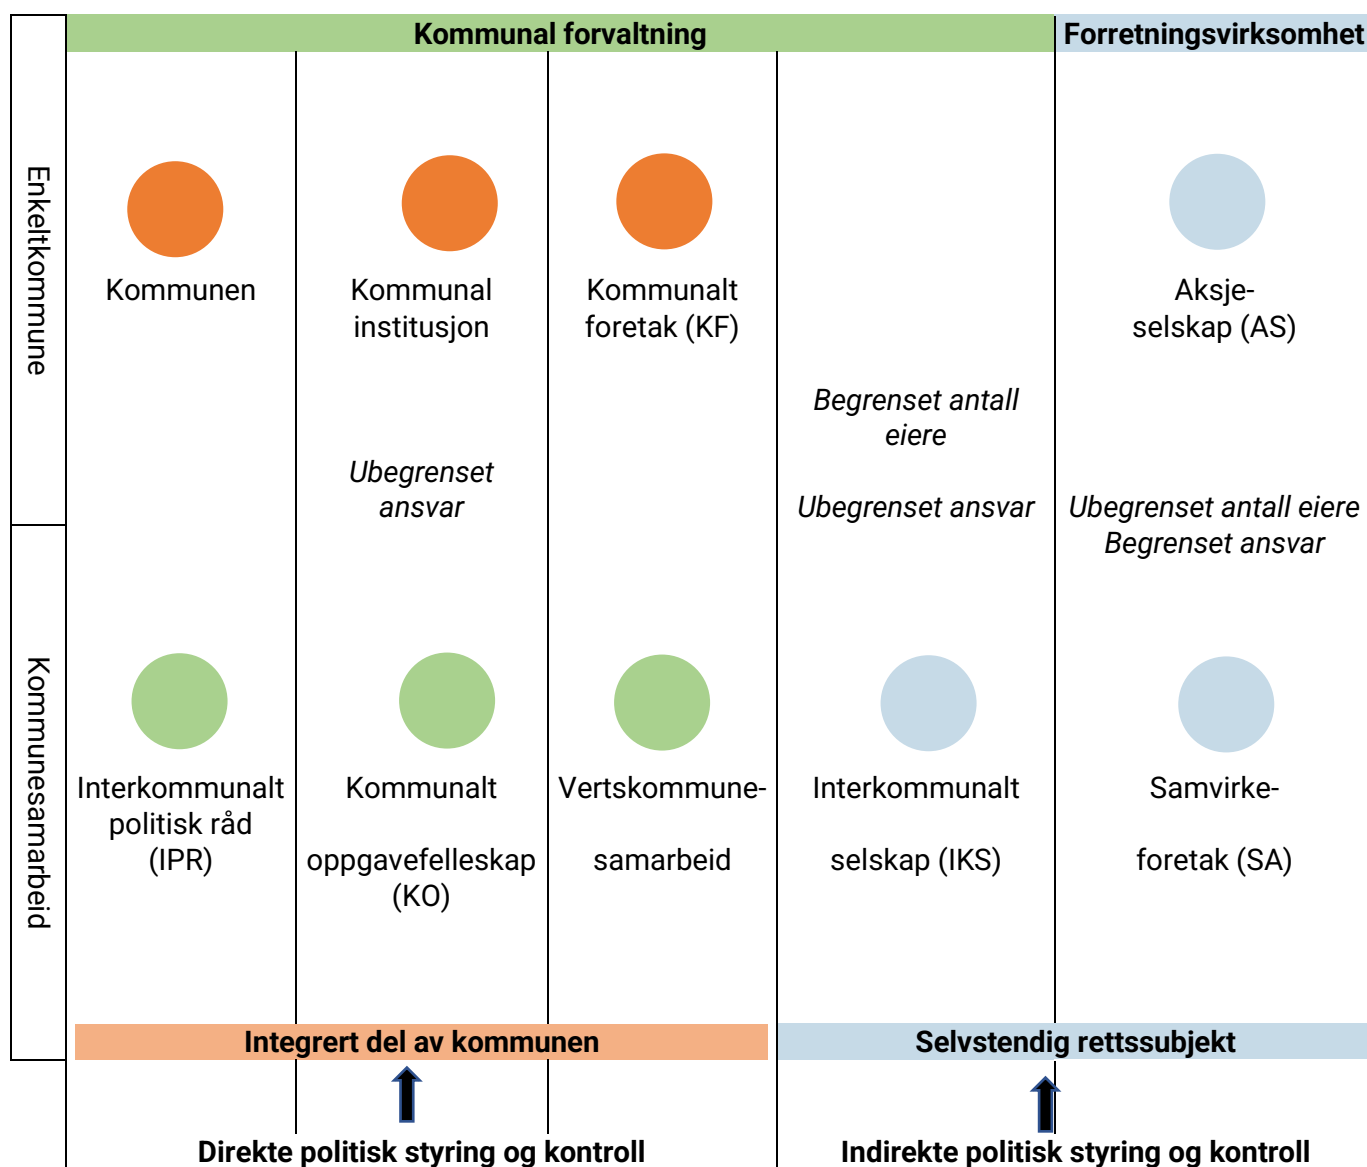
Kommunal forvaltning

Forretningsvirksomhet

Enkeltkommune

Kommunen

Kommunal institusjon

Kommunalt foretak (KF)

Aksje-selskap (AS)

Begrenset antall eiere

Ubegrenset ansvar

Ubegrenset ansvar

Ubegrenset antall eiere
Begrenset ansvar

Kommunesamarbeid

Interkommunalt politisk råd (IPR)

Kommunalt oppgavefelleskap (KO)

Vertskommune-samarbeid

Interkommunalt selskap (IKS)

Samvirke-foretak (SA)

Integrert del av kommunen

Selvstendig rettssubjekt

Direkte politisk styring og kontroll

Indirekte politisk styring og kontroll